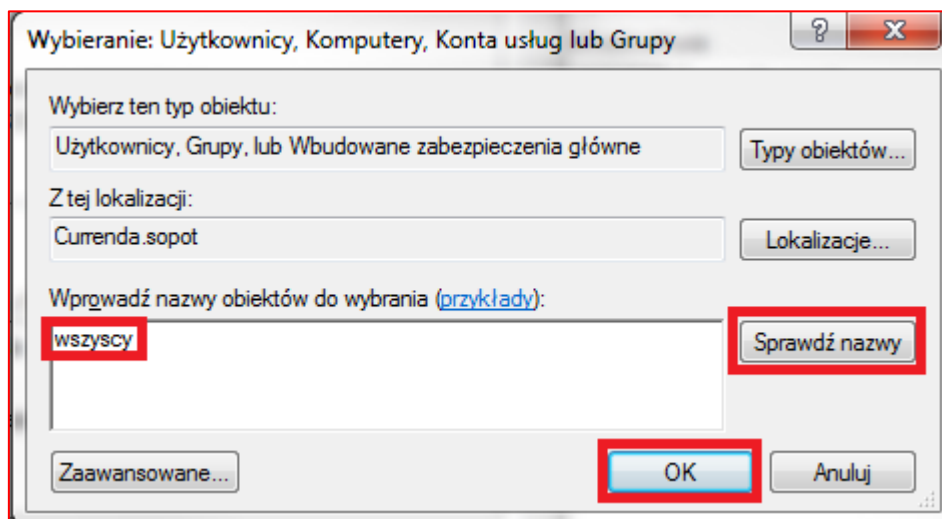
Wybieranie: Użytkownicy, Komputery, Konta usług lub Grupy

?

X

Wybierz ten typ obiektu:

Użytkownicy, Grupy, lub Wbudowane zabezpieczenia główne

Typy obiektów...

Z tej lokalizacji:

Currenda.sopot

Lokalizacje...

Wprowadź nazwy obiektów do wybrania (przykłady):

wszyscy

Sprawdź nazwy

Zaawansowane...

OK

Anuluj